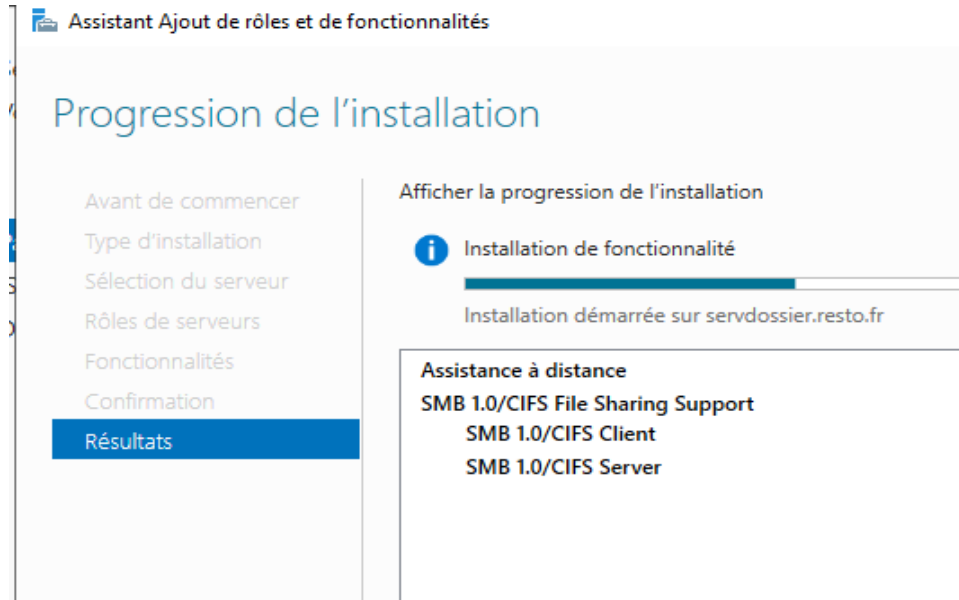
Assistant Ajout de rôles et de fonctionnalités

Progression de l'installation

Avant de commencer
Type d'installation
Sélection du serveur
Rôles de serveurs
Fonctionnalités
Confirmation
Résultats

Afficher la progression de l'installation

Installation de fonctionnalité

Installation démarrée sur servdossier.resto.fr

Assistance à distance
SMB 1.0/CIFS File Sharing Support
SMB 1.0/CIFS Client
SMB 1.0/CIFS Server